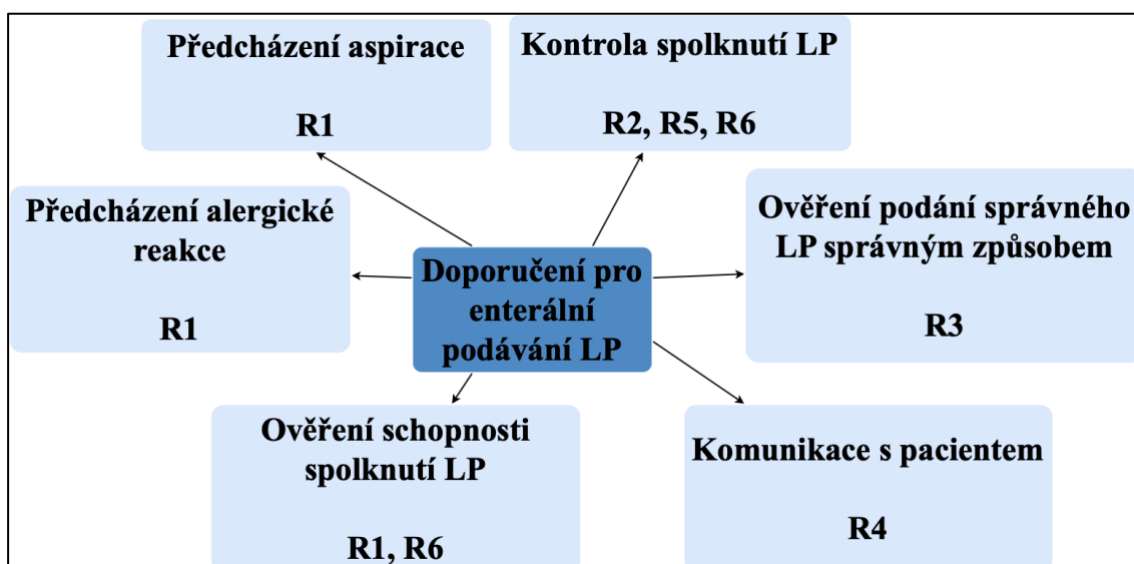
Doporučení pro enterální podávání LP

Předcházení aspirace

R1

Kontrola spolknutí LP

R2, R5, R6

Předcházení alergické reakce

R1

Ověření podání správného LP správným způsobem

R3

Ověření schopnosti spolknutí LP

R1, R6

Komunikace s pacientem

R4